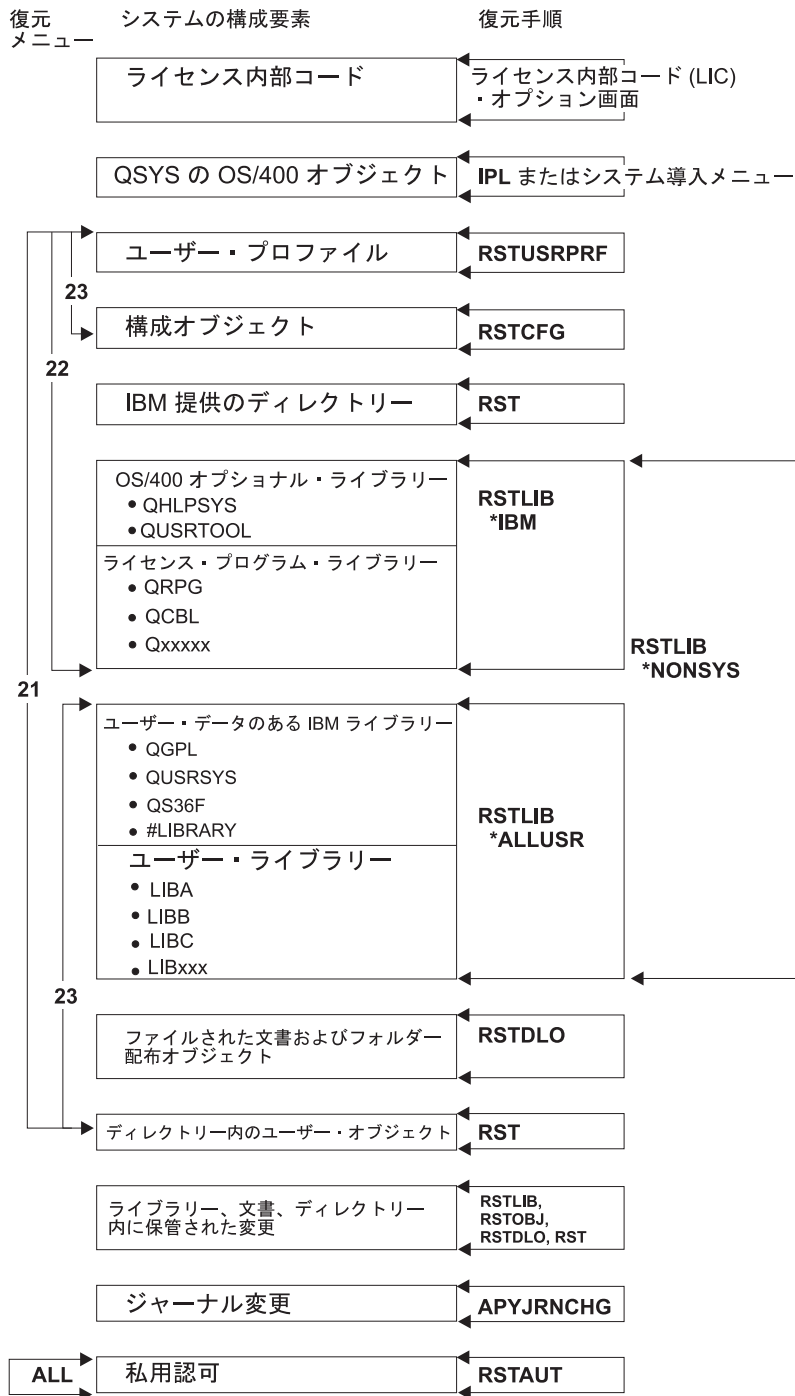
復元メニュー
システムの構成要素
復元手順

ライセンス内部コード
ライセンス内部コード (LIC) ・オプション画面

QSYS の OS/400 オブジェクト
IPL またはシステム導入メニュー

ユーザー・プロファイル
RSTUSRPRF

23

構成オブジェクト
RSTCFG

22

IBM 提供のディレクトリー
RST

OS/400 オプショナル・ライブラリー
• QHLPSYS
• QUSRTOOL
RSTLIB *IBM

ライセンス・プログラム・ライブラリー
• QRPG
• QCBL
• Qxxxxx

RSTLIB *NONSYS

21

ユーザー・データのある IBM ライブラリー
• QGPL
• QUSRSYS
• QS36F
• #LIBRARY
RSTLIB *ALLUSR

ユーザー・ライブラリー
• LIBA
• LIBB
• LIBC
• LIBxxx

23

ファイルされた文書およびフォルダー
配布オブジェクト
RSTDLO

ディレクトリー内のユーザー・オブジェクト
RST

ライブラリー、文書、ディレクトリー内に保管された変更
RSTLIB, RSTOBJ, RSTDLO, RST

ジャーナル変更
APYJRNCHG

ALL
私用認可
RSTAUT